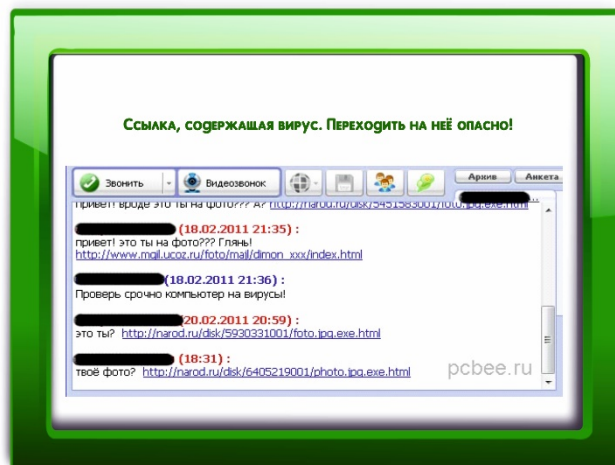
Ссылка, содержащая вирус. Переходить на неё опасно!

Звонить
Видеозвонок
Архив
Анкета

привет! вроде это ты на фото??? А? http://narod.ru/disk/5451583001/foto.jpg.exe.html

(18.02.2011 21:35) :
привет! это ты на фото??? Глянь!
http://www.mgil.ucoz.ru/foto/mail/dimon_xxx/index.html

(18.02.2011 21:36) :
Проверь срочно компьютер на вирусы!

(20.02.2011 20:59) :
это ты? http://narod.ru/disk/5930331001/foto.jpg.exe.html

(18:31) :
твоё фото? http://narod.ru/disk/6405219001/photo.jpg.exe.html

pcbee.ru